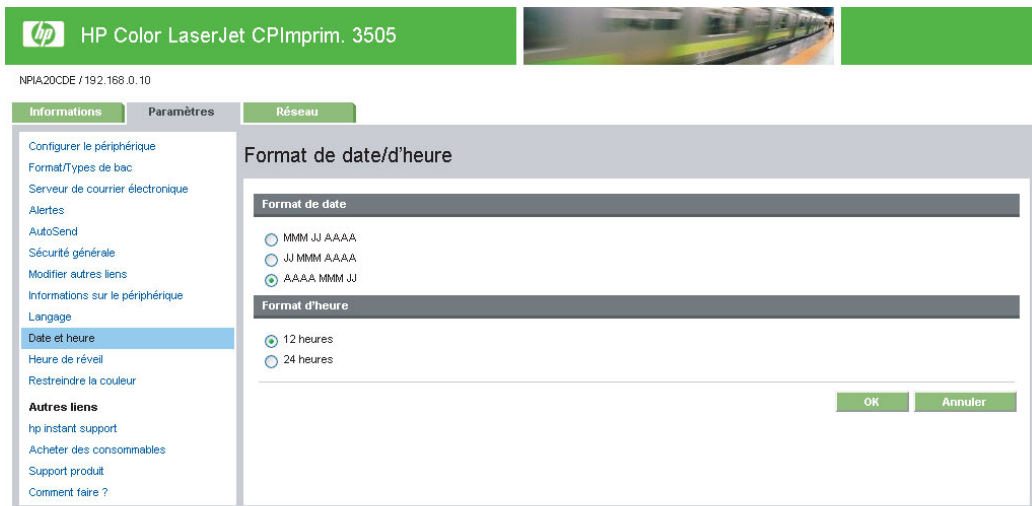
hp HP Color LaserJet CPImprim. 3505

NPIA20CDE / 192.168.0.10

Informations
Paramètres
Réseau

Configurer le périphérique
Format/Types de bac
Serveur de courrier électronique
Alertes
AutoSend
Sécurité générale
Modifier autres liens
Informations sur le périphérique
Langage
Date et heure
Heure de réveil
Restreindre la couleur

Autres liens
hp instant support
Acheter des consommables
Support produit
Comment faire ?

Format de date/d'heure

Format de date

MMM JJ AAAA
JJ MMM AAAA
AAAA MMM JJ

Format d'heure

12 heures
24 heures

OK
Annuler